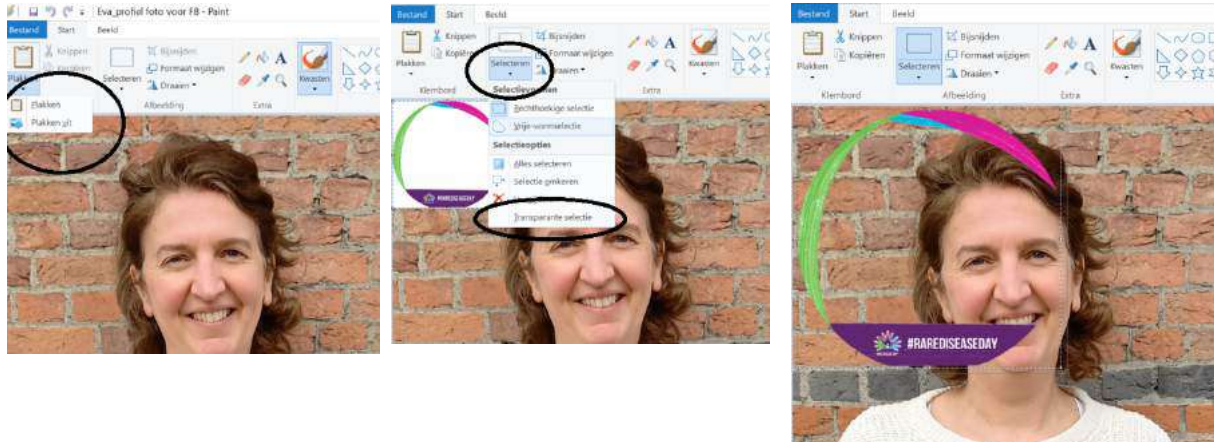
Eva_profiel foto voor FB - Paint

Bestand Start Beeld

Knippen Kopiëren Plakken Selecteren Bijsnijden Formaat wijzigen Draaien Afbeelding Extra

Plakken
Plakken uit

Bestand Start Beeld

Knippen Kopiëren Plakken Klembord Selecteren Bijsnijden Formaat wijzigen Draaien Extra Kwasten

Selectievormen
Rechthoekige selectie
Vrije-vormselectie
Selectieopties
Alles selecteren
Selectie omkeren
Verwijderen
Transparante selectie

#RAREDISEASEDAY

Bestand Start Beeld

Knippen Kopiëren Plakken Klembord Selecteren Bijsnijden Formaat wijzigen Draaien Afbeelding Kwasten Extra

#RAREDISEASEDAY